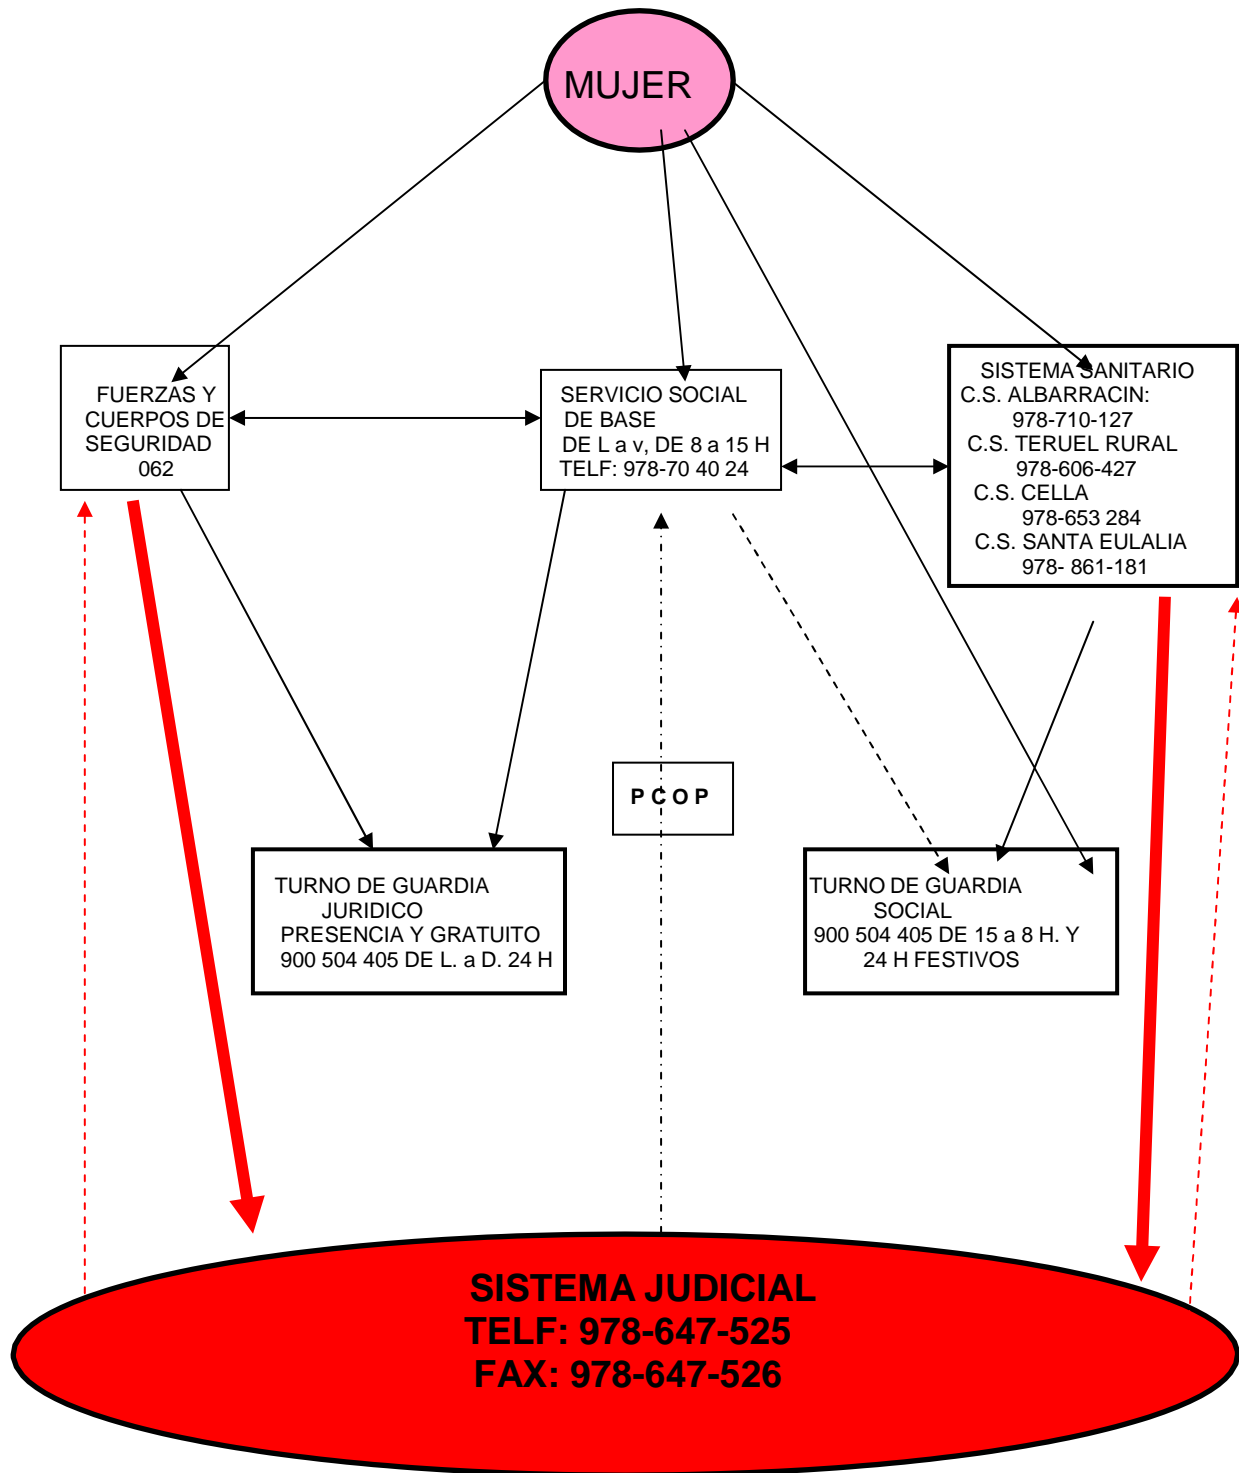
MUJER

FUERZAS Y CUERPOS DE SEGURIDAD 062

SERVICIO SOCIAL DE BASE DE L a v, DE 8 a 15 H TELF: 978-70 40 24

SISTEMA SANITARIO
C.S. ALBARRACIN: 978-710-127
C.S. TERUEL RURAL 978-606-427
C.S. CELLA 978-653 284
C.S. SANTA EULALIA 978- 861-181

P C O P

TURNO DE GUARDIA JURIDICO PRESENCIA Y GRATUITO 900 504 405 DE L. a D. 24 H

TURNO DE GUARDIA SOCIAL 900 504 405 DE 15 a 8 H. Y 24 H FESTIVOS

SISTEMA JUDICIAL
TELF: 978-647-525
FAX: 978-647-526